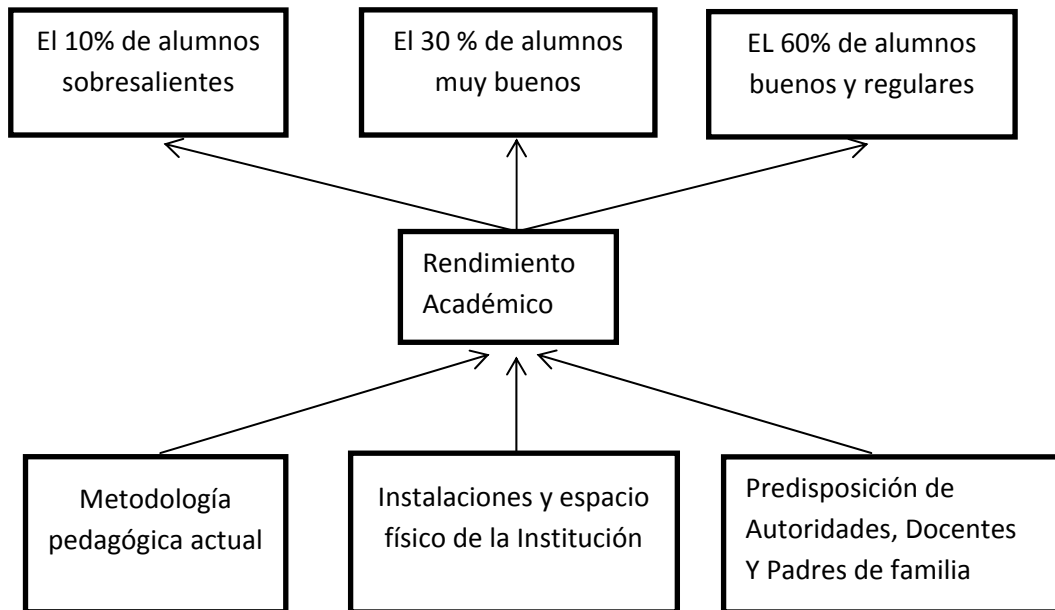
El 10% de alumnos sobresalientes

El 30 % de alumnos muy buenos

EL 60% de alumnos buenos y regulares

Rendimiento Académico

Metodología pedagógica actual

Instalaciones y espacio físico de la Institución

Predisposición de Autoridades, Docentes Y Padres de familia